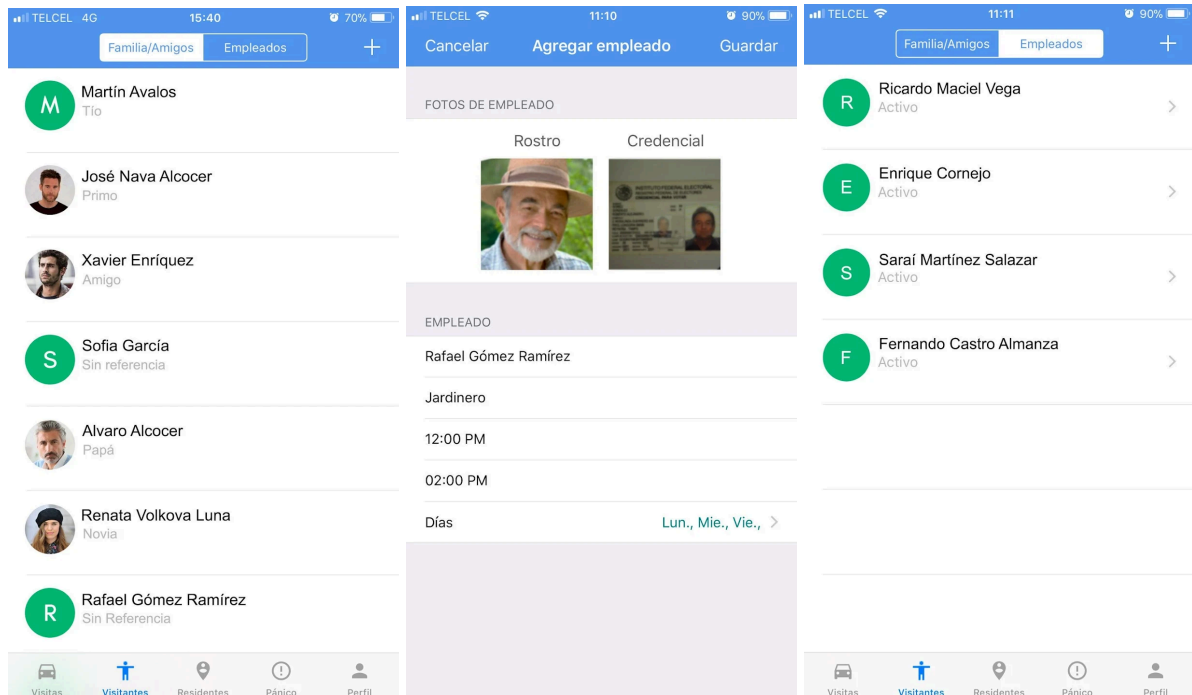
TELCEL 4G 15:40 70%

Familia/Amigos Empleados +

M Martín Avalos
Tío

José Nava Alcocer
Primo

Xavier Enríquez
Amigo

S Sofia García
Sin referencia

Alvaro Alcocer
Papá

Renata Volkova Luna
Novia

R Rafael Gómez Ramírez
Sin Referencia

Visitas Visitantes Residentes Pánico Perfil

TELCEL 11:10 90%

Cancelar Agregar empleado Guardar

FOTOS DE EMPLEADO

Rostro Credencial

EMPLEADO

Rafael Gómez Ramírez

Jardinero

12:00 PM

02:00 PM

Días Lun., Mie., Vie.,

TELCEL 11:11 90%

Familia/Amigos Empleados +

R Ricardo Maciel Vega
Activo

E Enrique Cornejo
Activo

S Saraí Martínez Salazar
Activo

F Fernando Castro Almanza
Activo

Visitas Visitantes Residentes Pánico Perfil